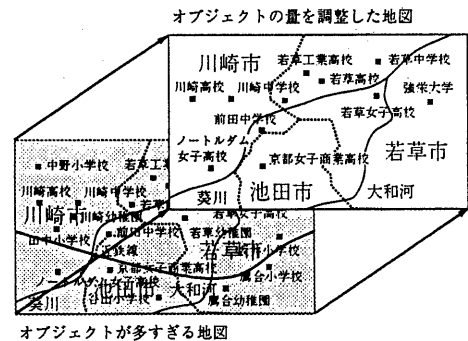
オブジェクトの量を調整した地図

川崎市
若草工業高校
若草中学校
川崎高校
川崎中学校
若草高校
強栄大学
前田中学校
若草女子高校
ノートルダム女子高校
京都女子商業高校
若草市
葵川
池田市
大和河

中野小学校
若草工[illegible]
川崎高校
川崎中学校
川崎
川崎幼稚園
若草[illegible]
田中小学校
前田中学校
若草幼稚園
若草女子高校
若草市
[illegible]小学校
京都女子商業高校
鳳台小学校
ノートルダム
池田市
大和河
葵川
鳳台幼稚園

オブジェクトが多すぎる地図